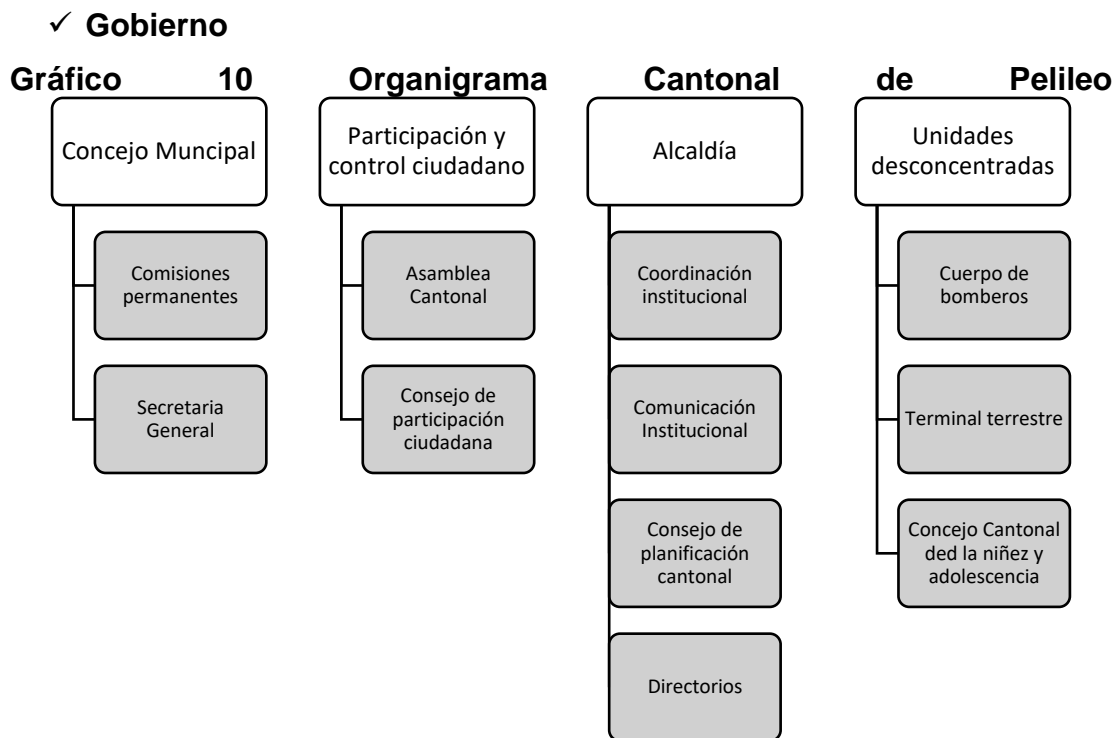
✓ Gobierno

Gráfico 10 Organigrama Cantonal de Pelileo

Concejo Muncipal

Comisiones permanentes

Secretaria General

Participación y control ciudadano

Asamblea Cantonal

Consejo de participación ciudadana

Alcaldía

Coordinación institucional

Comunicación Institucional

Consejo de planificación cantonal

Directorios

Unidades desconcentradas

Cuerpo de bomberos

Terminal terrestre

Concejo Cantonal ded la niñez y adolescencia